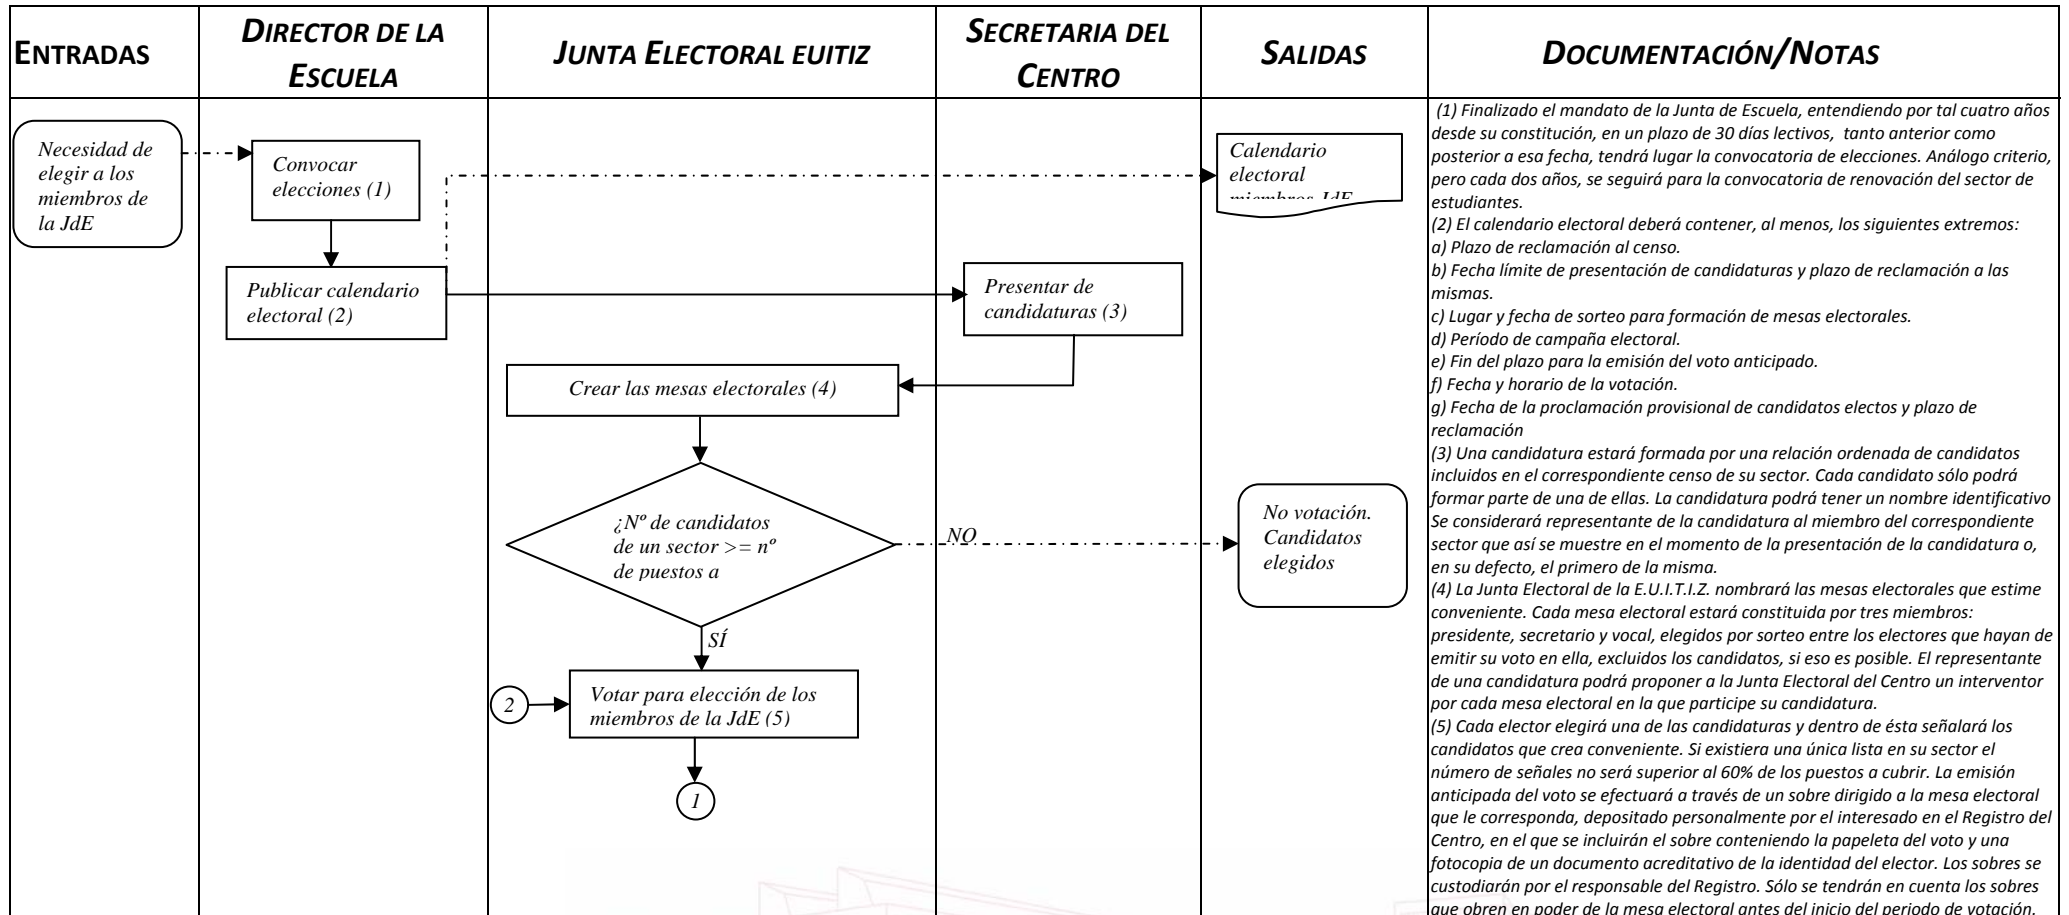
| ENTRADAS | DIRECTOR DE LA ESCUELA | JUNTA ELECTORAL EUITIZ | SECRETARIA DEL CENTRO | SALIDAS | DOCUMENTACIÓN/NOTAS |
|---|---|---|---|---|---|

Necesidad de elegir a los miembros de la JdE

Convocar elecciones (1)

Calendario electoral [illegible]

Publicar calendario electoral (2)

Presentar de candidaturas (3)

Crear las mesas electorales (4)

¿Nº de candidatos de un sector >= nº de puestos a

NO

No votación. Candidatos elegidos

SÍ

2

Votar para elección de los miembros de la JdE (5)

1

(1) Finalizado el mandato de la Junta de Escuela, entendiendo por tal cuatro años desde su constitución, en un plazo de 30 días lectivos, tanto anterior como posterior a esa fecha, tendrá lugar la convocatoria de elecciones. Análogo criterio, pero cada dos años, se seguirá para la convocatoria de renovación del sector de estudiantes.
(2) El calendario electoral deberá contener, al menos, los siguientes extremos:
a) Plazo de reclamación al censo.
b) Fecha límite de presentación de candidaturas y plazo de reclamación a las mismas.
c) Lugar y fecha de sorteo para formación de mesas electorales.
d) Período de campaña electoral.
e) Fin del plazo para la emisión del voto anticipado.
f) Fecha y horario de la votación.
g) Fecha de la proclamación provisional de candidatos electos y plazo de reclamación
(3) Una candidatura estará formada por una relación ordenada de candidatos incluidos en el correspondiente censo de su sector. Cada candidato sólo podrá formar parte de una de ellas. La candidatura podrá tener un nombre identificativo Se considerará representante de la candidatura al miembro del correspondiente sector que así se muestre en el momento de la presentación de la candidatura o, en su defecto, el primero de la misma.
(4) La Junta Electoral de la E.U.I.T.I.Z. nombrará las mesas electorales que estime conveniente. Cada mesa electoral estará constituida por tres miembros: presidente, secretario y vocal, elegidos por sorteo entre los electores que hayan de emitir su voto en ella, excluidos los candidatos, si eso es posible. El representante de una candidatura podrá proponer a la Junta Electoral del Centro un interventor por cada mesa electoral en la que participe su candidatura.
(5) Cada elector elegirá una de las candidaturas y dentro de ésta señalará los candidatos que crea conveniente. Si existiera una única lista en su sector el número de señales no será superior al 60% de los puestos a cubrir. La emisión anticipada del voto se efectuará a través de un sobre dirigido a la mesa electoral que le corresponda, depositado personalmente por el interesado en el Registro del Centro, en el que se incluirán el sobre conteniendo la papeleta del voto y una fotocopia de un documento acreditativo de la identidad del elector. Los sobres se custodiarán por el responsable del Registro. Sólo se tendrán en cuenta los sobres que obren en poder de la mesa electoral antes del inicio del periodo de votación.